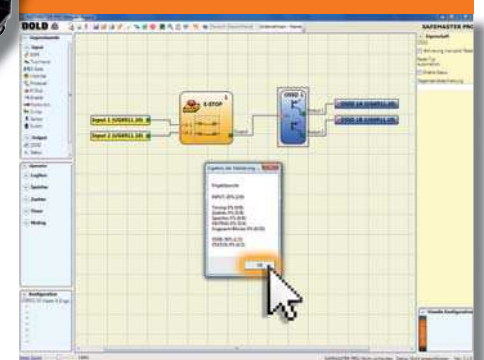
DOLD

SAFEMASTER PRO

Eigenschaft

Input

Output

Operator

Logiken

Speicher

Zeit

Timer

Muting

Konfiguration

Input 1 (UG6911.20)

Input 2 (UG6911.20)

E-STOP

Output

OSSD 1

OSSD 1A (UG6911.20)

OSSD 1B (UG6911.20)

Ergebnis der Validierung

OK